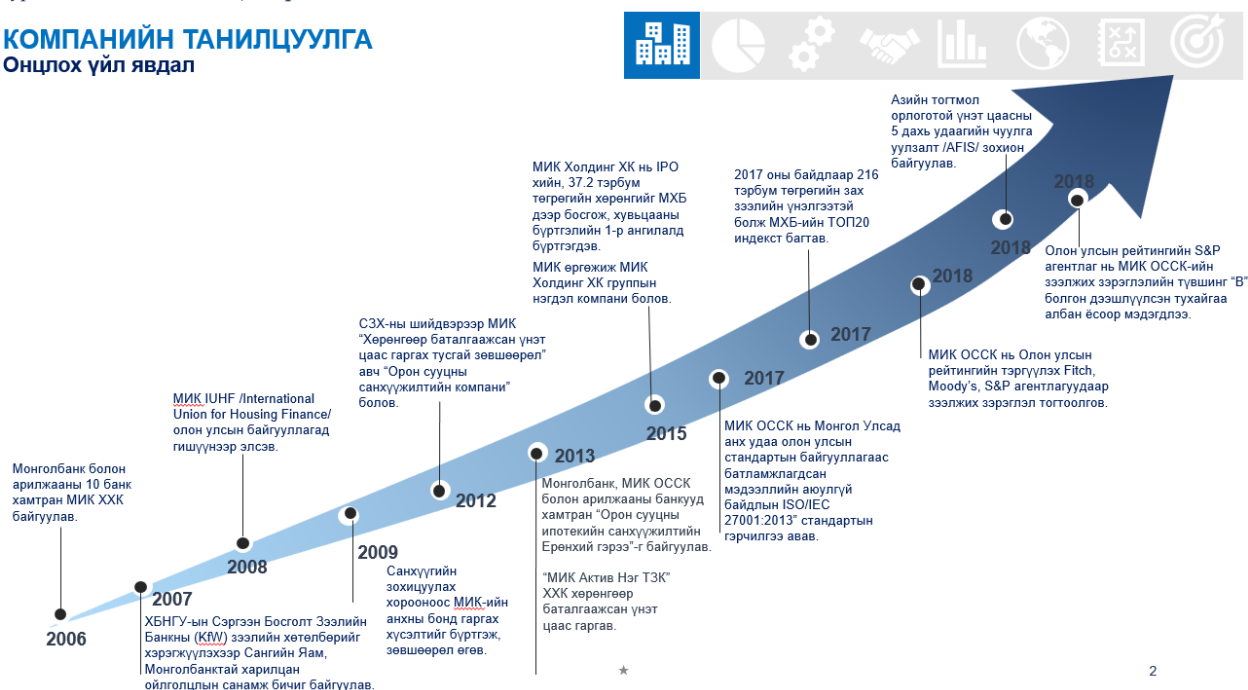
КОМПАНИЙН ТАНИЛЦУУЛГА
Онцлох үйл явдал

2006
Монголбанк болон арилжааны 10 банк хамтран МИК ХХК байгуулав.

2007
ХБНГУ-ын Сэргээн Босголт Зээлийн Банкны (KfW) зээлийн хөтөлбөрийг хэрэгжүүлэхээр Сангийн Яам, Монголбанктай харилцан ойлголцлын санамж бичиг байгуулав.

2008
МИК IUHF /International Union for Housing Finance/ олон улсын байгууллагад гишүүнээр элсэв.

2009
Санхүүгийн зохицуулах хорооноос МИК-ийн анхны бонд гаргах хүсэлтийг бүртгэж, зөвшөөрөл өгөв.

2012
СЗХ-ны шийдвэрээр МИК “Хөрөнгөөр баталгаажсан үнэт цаас гаргах тусгай зөвшөөрөл” авч “Орон сууцны санхүүжилтийн компани” болов.

2013
Монголбанк, МИК ОССК болон арилжааны банкууд хамтран “Орон сууцны ипотекийн санхүүжилтийн Ерөнхий гэрээ”-г байгуулав.

“МИК Актив Нэг ТЗК” ХХК хөрөнгөөр баталгаажсан үнэт цаас гаргав.

2015
МИК Холдинг ХК нь IPO хийн, 37.2 тэрбум төгрөгийн хөрөнгийг МХБ дээр босгож, хувьцааны бүртгэлийн 1-р ангилалд бүртгэгдэв.

МИК өргөжиж МИК Холдинг ХК группын нэгдэл компани болов.

2017
МИК ОССК нь Монгол Улсад анх удаа олон улсын стандартын байгууллагаас батламжлагдсан мэдээллийн аюулгүй байдлын ISO/IEC 27001:2013” стандартын гэрчилгээ авав.

2017
2017 оны байдлаар 216 тэрбум төгрөгийн зах зээлийн үнэлгээтэй болж МХБ-ийн ТОП20 индекст багтав.

2018
МИК ОССК нь Олон улсын рейтингийн тэргүүлэх Fitch, Moody’s, S&P агентлагуудаар зээлжих зэрэглэл тогтоолгов.

2018
Азийн тогтмол орлоготой үнэт цаасны 5 дахь удаагийн чуулга уулзалт /AFIS/ зохион байгуулав.

2018
Олон улсын рейтингийн S&P агентлаг нь МИК ОССК-ийн зээлжих зэрэглэлийн түвшинг “B” болгон дээшлүүлсэн тухайгаа албан ёсоор мэдэгдлээ.

2